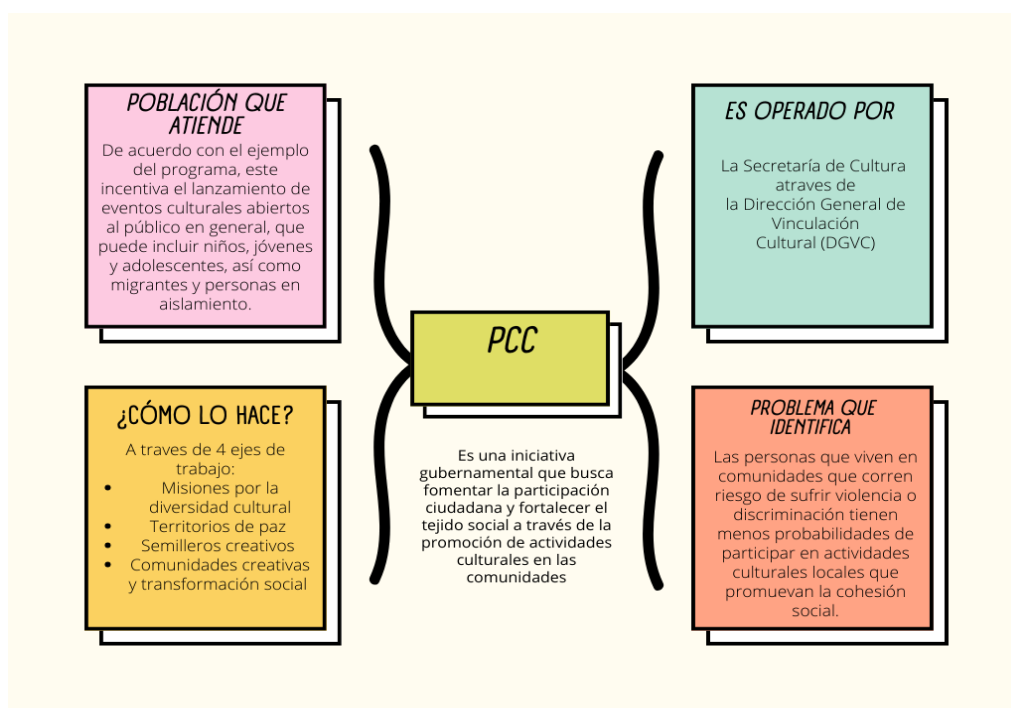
POBLACIÓN QUE ATIENDE

De acuerdo con el ejemplo del programa, este incentiva el lanzamiento de eventos culturales abiertos al público en general, que puede incluir niños, jóvenes y adolescentes, así como migrantes y personas en aislamiento.

ES OPERADO POR

La Secretaría de Cultura atraves de la Dirección General de Vinculación Cultural (DGVC)

PCC

Es una iniciativa gubernamental que busca fomentar la participación ciudadana y fortalecer el tejido social a través de la promoción de actividades culturales en las comunidades

¿CÓMO LO HACE?

A traves de 4 ejes de trabajo:
- Misiones por la diversidad cultural
- Territorios de paz
- Semilleros creativos
- Comunidades creativas y transformación social

PROBLEMA QUE IDENTIFICA

Las personas que viven en comunidades que corren riesgo de sufrir violencia o discriminación tienen menos probabilidades de participar en actividades culturales locales que promuevan la cohesión social.